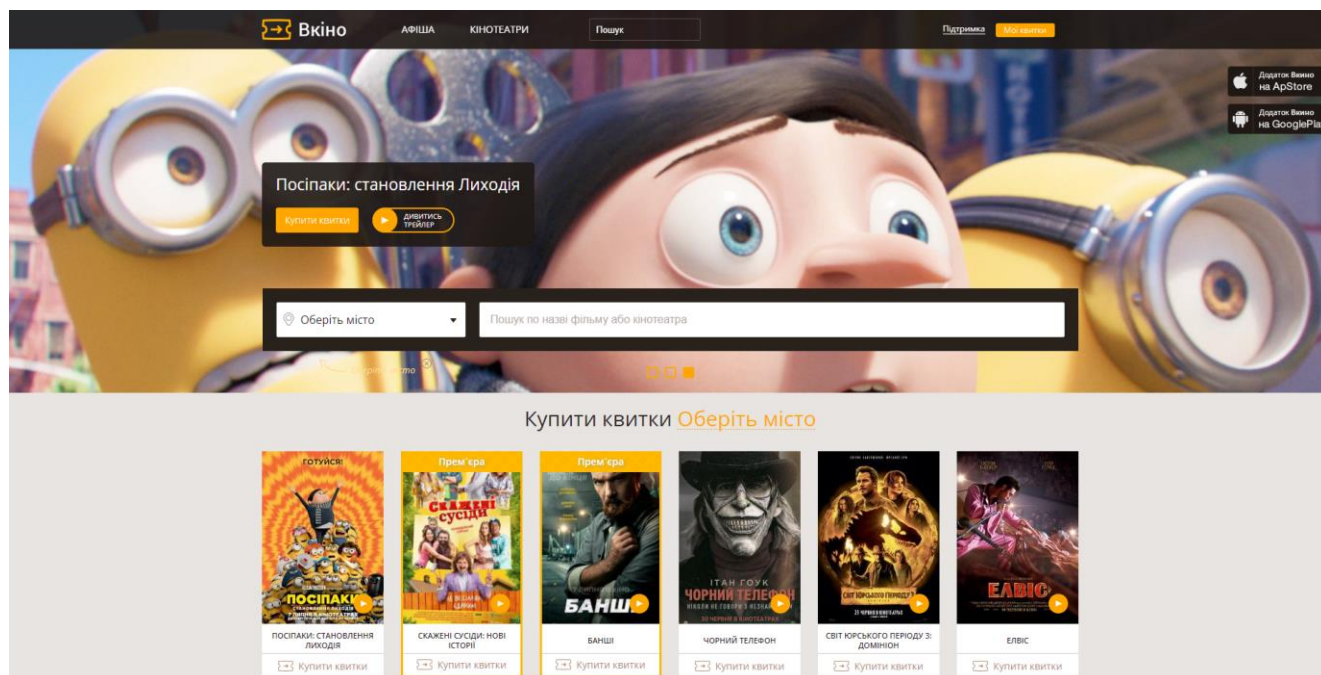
Вкіно АФІША КІНОТЕАТРИ Пошук Підтримка Мої квитки

Додаток Вкіно на ApStore

Додаток Вкіно на GooglePla

Посіпаки: становлення Лиходія

Купити квитки ДИВИТИСЬ ТРЕЙЛЕР

Оберіть місто

Пошук по назві фільму або кінотеатра

Купити квитки Оберіть місто

ГОТУЙСЯ!

ПОСІПАКИ

ПОСІПАКИ: СТАНОВЛЕННЯ ЛИХОДІЯ

Купити квитки

Прем`єра

СКАЖЕНІ СУСІДИ

СКАЖЕНІ СУСІДИ: НОВІ ІСТОРІЇ

Купити квитки

Прем`єра

БАНШІ

БАНШІ

Купити квитки

ІТАН ГОУК

ЧОРНИЙ ТЕЛЕФОН

ЧОРНИЙ ТЕЛЕФОН

Купити квитки

СВІТ ЮРСЬКОГО ПЕРІОДУ 3: ДОМІНІОН

Купити квитки

ЕЛВІС

ЕЛВІС

Купити квитки